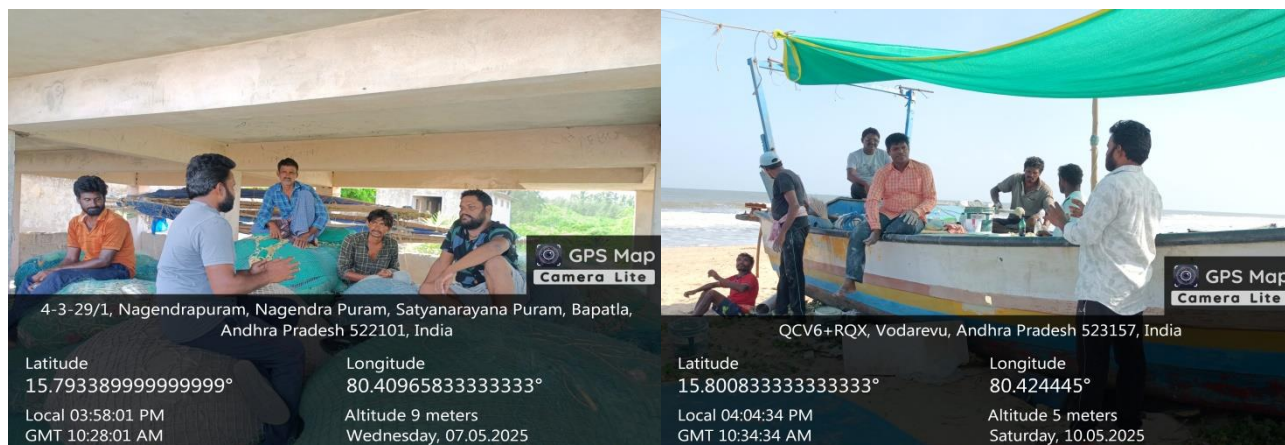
GPS Map
Camera Lite

4-3-29/1, Nagendrapuram, Nagendra Puram, Satyanarayana Puram, Bapatla, Andhra Pradesh 522101, India

Latitude
15.793389999999999°

Longitude
80.40965833333333°

Local 03:58:01 PM
GMT 10:28:01 AM

Altitude 9 meters
Wednesday, 07.05.2025

GPS Map
Camera Lite

QCV6+RQX, Vodarevu, Andhra Pradesh 523157, India

Latitude
15.800833333333333°

Longitude
80.424445°

Local 04:04:34 PM
GMT 10:34:34 AM

Altitude 5 meters
Saturday, 10.05.2025